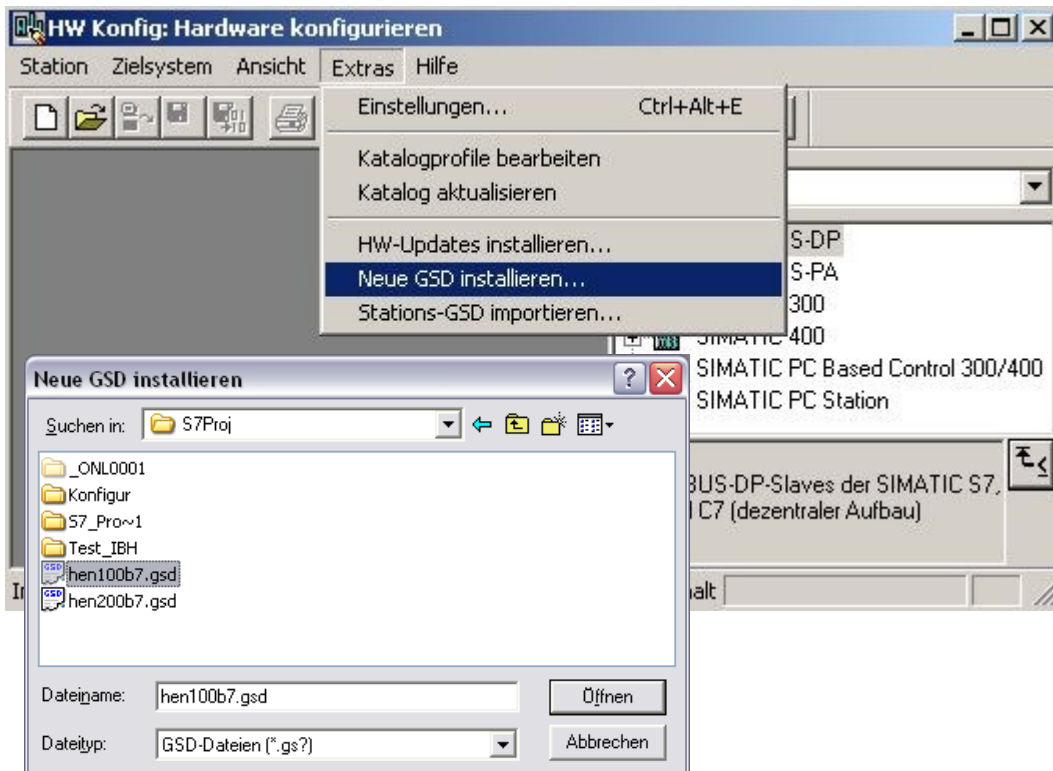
HW Konfig: Hardware konfigurieren

Station Zielsystem Ansicht Extras Hilfe

Einstellungen... Ctrl+Alt+E

Katalogprofile bearbeiten
Katalog aktualisieren

HW-Updates installieren...
Neue GSD installieren...
Stations-GSD importieren...

S-DP
S-PA
300
SIMATIC 400
SIMATIC PC Based Control 300/400
SIMATIC PC Station

BUS-DP-Slaves der SIMATIC S7,
C7 (dezentraler Aufbau)

In

alt

Neue GSD installieren

Suchen in: S7Proj

_ONL0001
Konfigur
S7_Pro~1
Test_IBH
hen100b7.gsd
hen200b7.gsd

Dateiname: hen100b7.gsd
Öffnen

Dateityp: GSD-Dateien (*.gs?)
Abbrechen